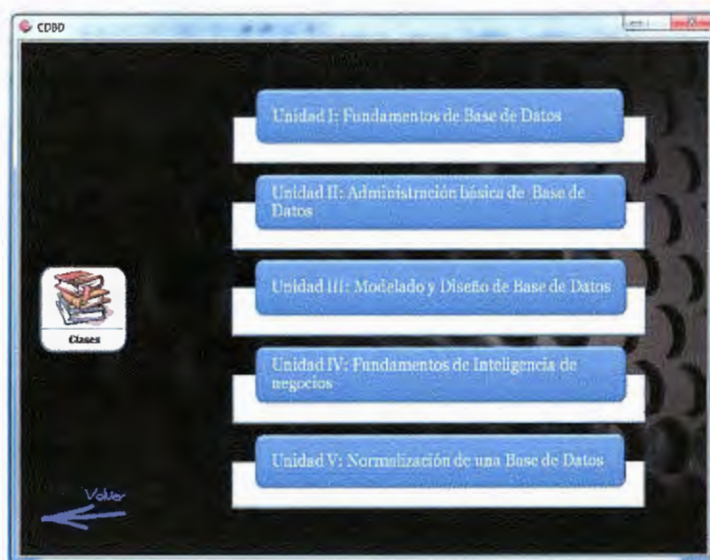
CDBD

Unidad I: Fundamentos de Base de Datos

Unidad II: Administración básica de Base de Datos

Clases

Unidad III: Modelado y Diseño de Base de Datos

Unidad IV: Fundamentos de Inteligencia de negocios

Unidad V: Normalización de una Base de Datos

Volver